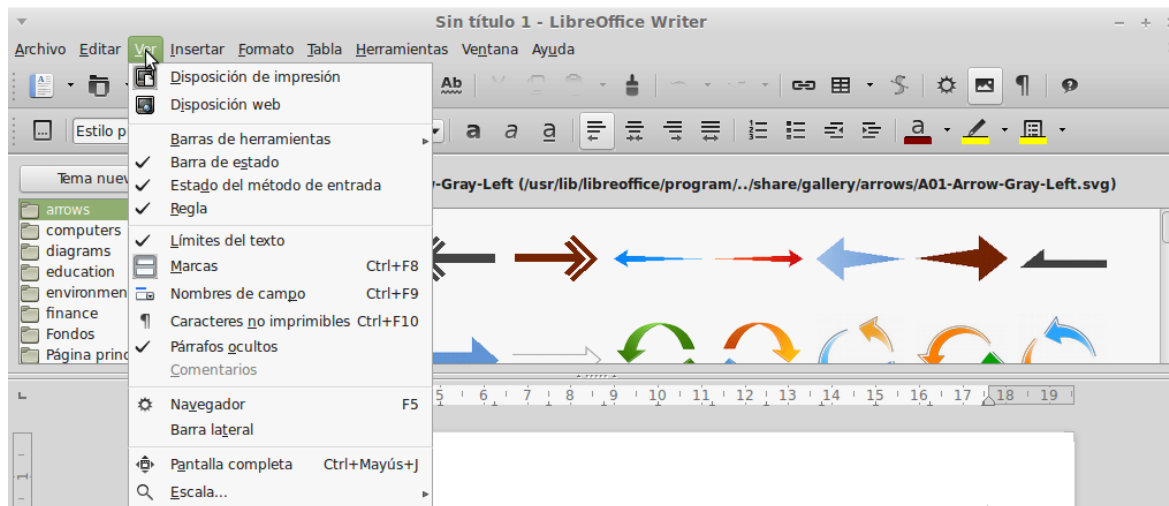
Sin título 1 - LibreOffice Writer

Archivo Editar Ver Insertar Formato Tabla Herramientas Ventana Ayuda

Disposición de impresión
Disposición web
Barras de herramientas
Barra de estado
Estado del método de entrada
Regla
Límites del texto
Marcas Ctrl+F8
Nombres de campo Ctrl+F9
Caracteres no imprimibles Ctrl+F10
Párrafos ocultos
Comentarios
Navegador F5
Barra lateral
Pantalla completa Ctrl+Mayús+J
Escala...

Estilo p
Tema nuev
arrows
computers
diagrams
education
environmen
finance
Fondos
Página princ

-Gray-Left (/usr/lib/libreoffice/program/../share/gallery/arrows/A01-Arrow-Gray-Left.svg)

5 6 7 8 9 10 11 12 13 14 15 16 17 18 19

1